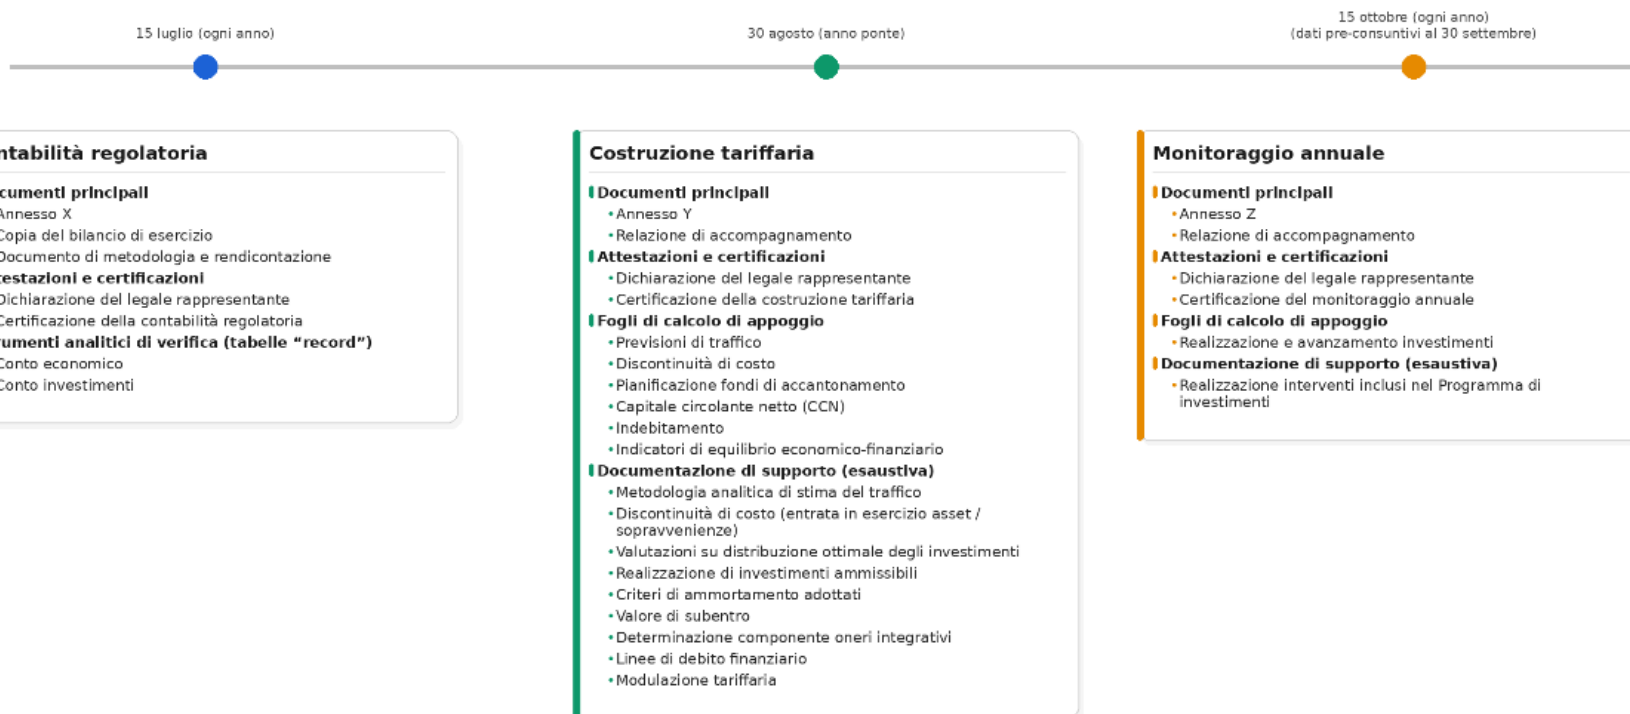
15 luglio (ogni anno)

30 agosto (anno ponte)

15 ottobre (ogni anno)
(dati pre-consuntivi al 30 settembre)

ntabilità regolatoria

cumenti principali
Annesso X
Copia del bilancio di esercizio
Documento di metodologia e rendicontazione
testazioni e certificazioni
Dichiarazione del legale rappresentante
Certificazione della contabilità regolatoria
umenti analitici di verifica (tabelle "record")
Conto economico
Conto investimenti

Costruzione tariffaria

Documenti principali
• Annesso Y
• Relazione di accompagnamento
Attestazioni e certificazioni
• Dichiarazione del legale rappresentante
• Certificazione della costruzione tariffaria
Fogli di calcolo di appoggio
• Previsioni di traffico
• Discontinuità di costo
• Pianificazione fondi di accantonamento
• Capitale circolante netto (CCN)
• Indebitamento
• Indicatori di equilibrio economico-finanziario
Documentazione di supporto (esaustiva)
• Metodologia analitica di stima del traffico
• Discontinuità di costo (entrata in esercizio asset / sopravvenienze)
• Valutazioni su distribuzione ottimale degli investimenti
• Realizzazione di investimenti ammissibili
• Criteri di ammortamento adottati
• Valore di subentro
• Determinazione componente oneri integrativi
• Linee di debito finanziario
• Modulazione tariffaria

Monitoraggio annuale

Documenti principali
• Annesso Z
• Relazione di accompagnamento
Attestazioni e certificazioni
• Dichiarazione del legale rappresentante
• Certificazione del monitoraggio annuale
Fogli di calcolo di appoggio
• Realizzazione e avanzamento investimenti
Documentazione di supporto (esaustiva)
• Realizzazione interventi inclusi nel Programma di investimenti